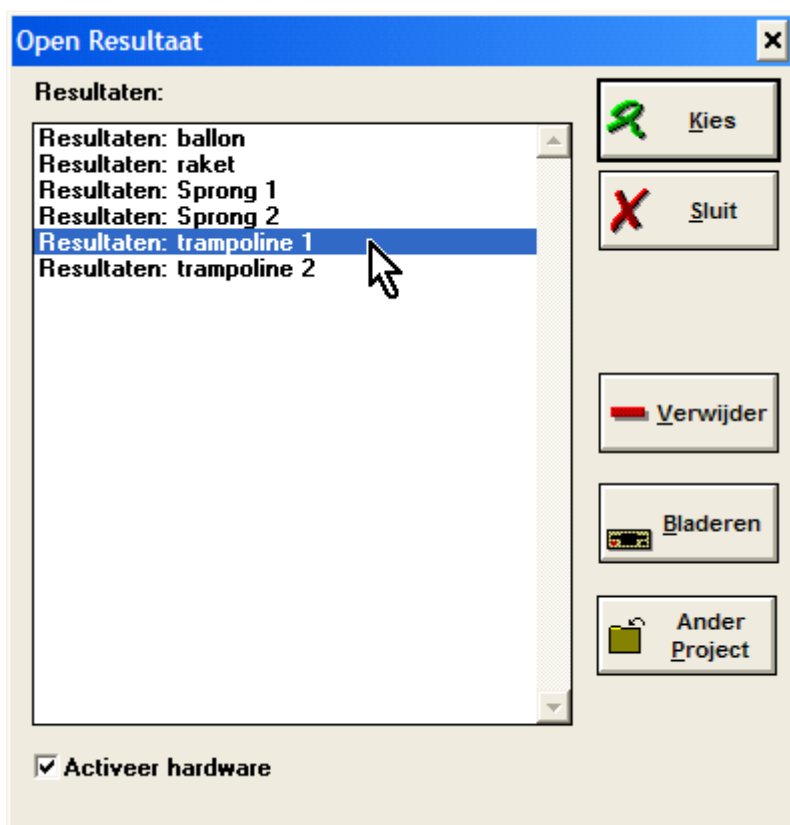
Open Resultaat

×

Resultaten:

Resultaten: ballon
Resultaten: raket
Resultaten: Sprong 1
Resultaten: Sprong 2
Resultaten: trampoline 1
Resultaten: trampoline 2

Kies

Sluit

Verwijder

Bladeren

Ander Project

☑ Activeer hardware